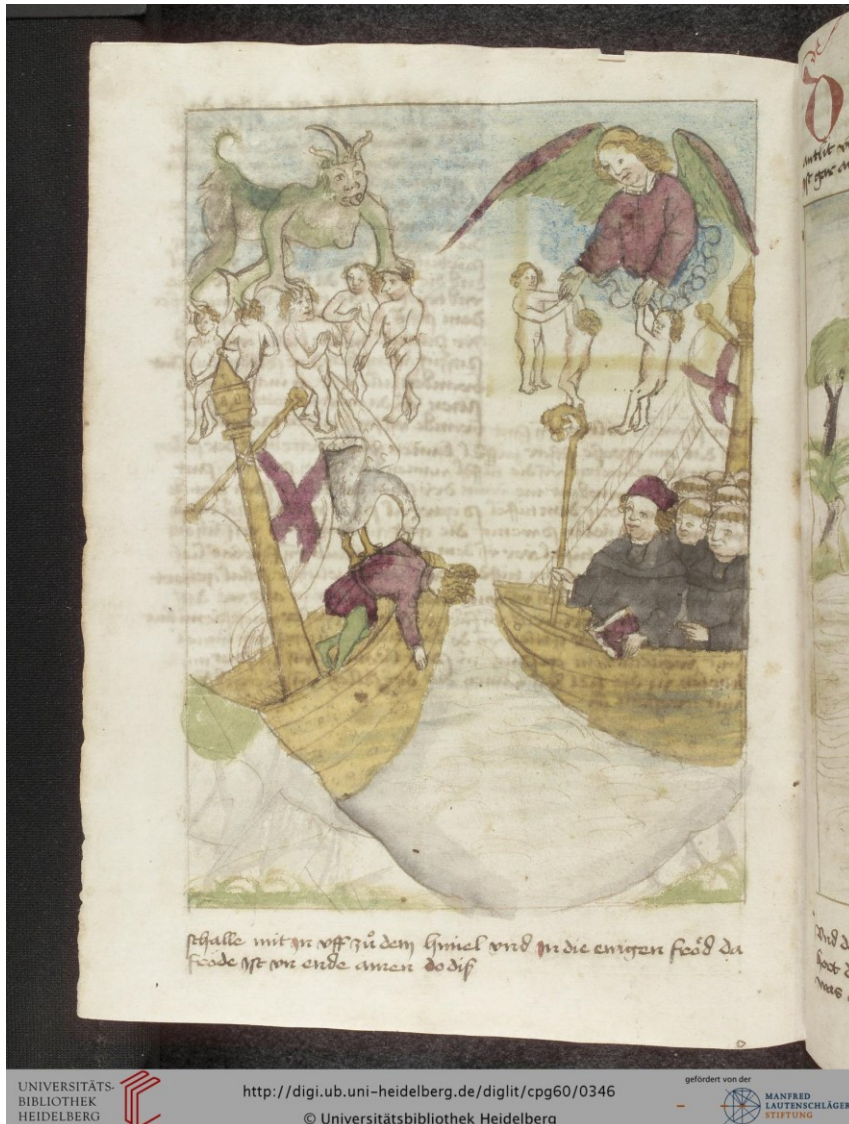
schalle mit jn vff zů dem himel vnd jn die ewigen froͤd da froͤde ist on ende amen do diß

D
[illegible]

Vnd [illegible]
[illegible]
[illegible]

UNIVERSITÄTS-
BIBLIOTHEK
HEIDELBERG

http://digi.ub.uni-heidelberg.de/diglit/cpg60/0346
© Universitätsbibliothek Heidelberg

gefördert von der
MANFRED
LAUTENSCHLÄGER
STIFTUNG